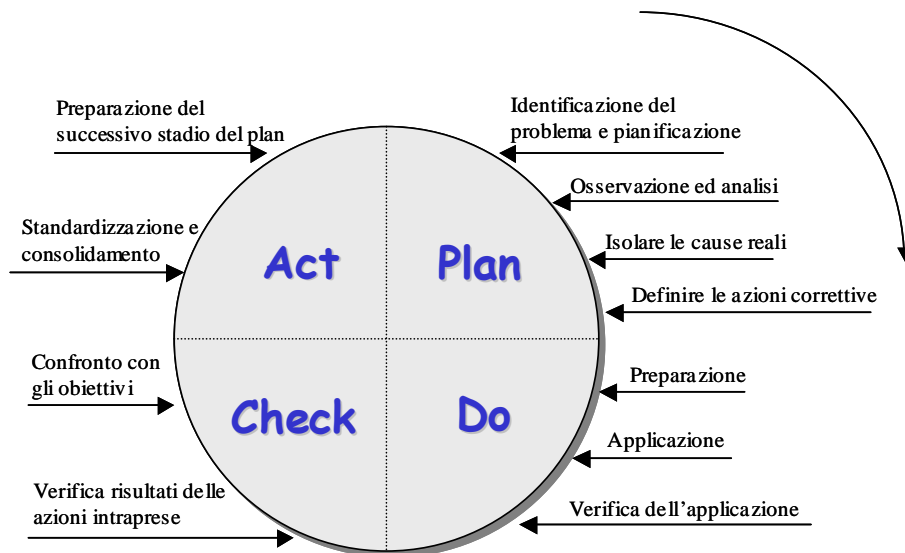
Preparazione del successivo stadio del plan

Identificazione del problema e pianificazione

Osservazione ed analisi

Standardizzazione e consolidamento

Act

Plan

Isolare le cause reali

Definire le azioni correttive

Confronto con gli obiettivi

Preparazione

Check

Do

Applicazione

Verifica risultati delle azioni intraprese

Verifica dell'applicazione